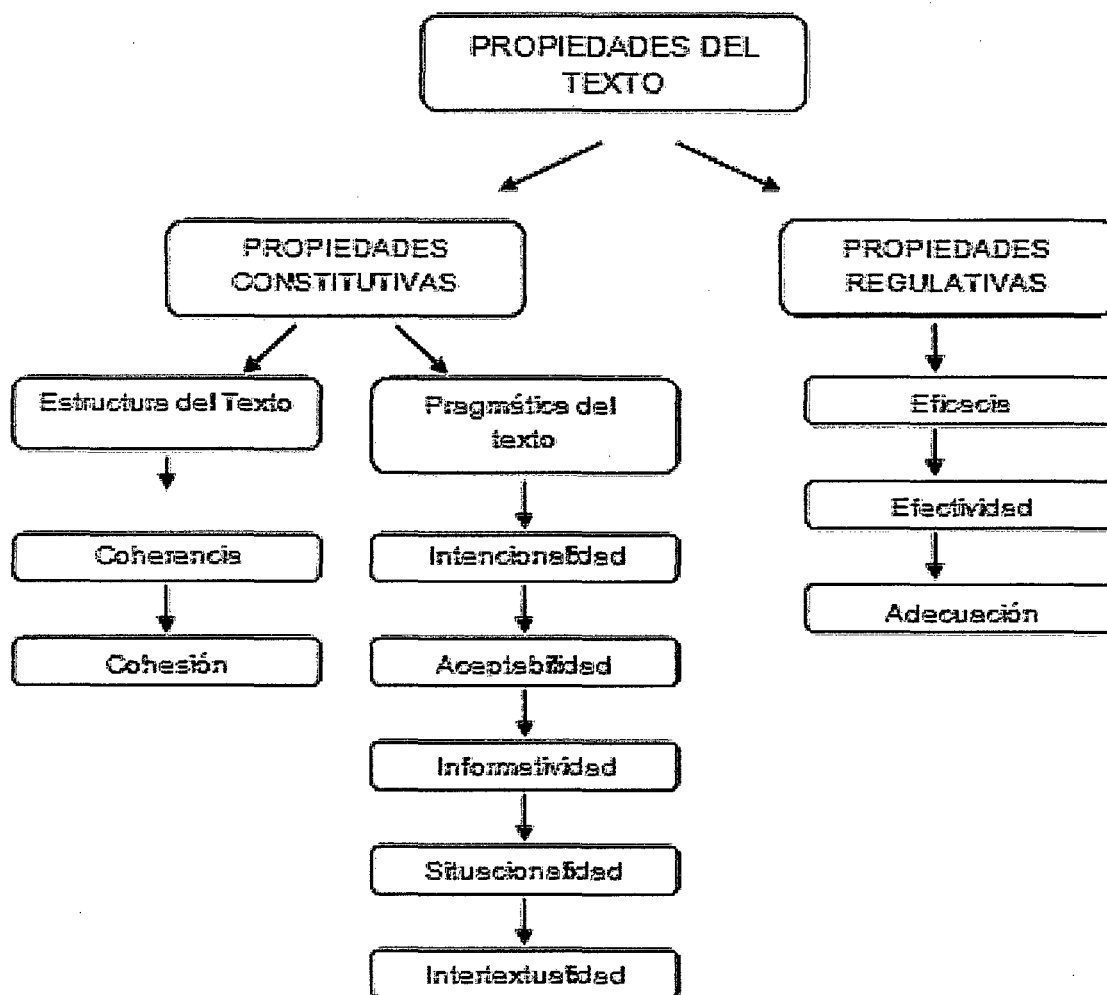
PROPIEDADES DEL TEXTO

PROPIEDADES CONSTITUTIVAS

PROPIEDADES REGULATIVAS

Estructura del Texto

Pragmática del texto

Coherencia

Cohesión

Intencionalidad

Aceptabilidad

Informatividad

Situacionalidad

Intertextualidad

Eficacia

Efectividad

Adecuación